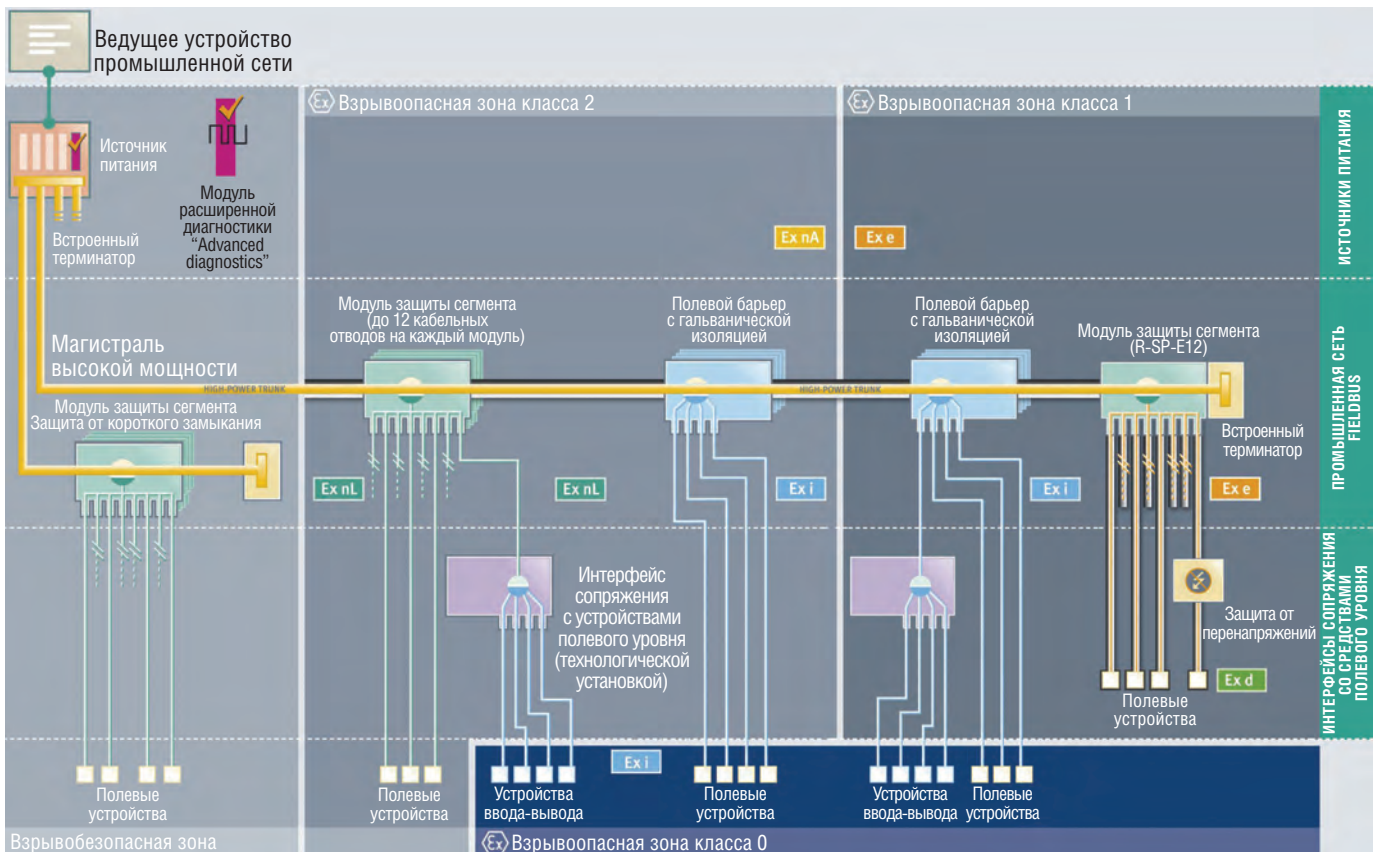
Ведущее устройство промышленной сети

Источник питания

Модуль расширенной диагностики "Advanced diagnostics"

Встроенный терминатор

Ex Взрывоопасная зона класса 2

Ex Взрывоопасная зона класса 1

ИСТОЧНИКИ ПИТАНИЯ

Ex nA

Ex e

Модуль защиты сегмента (до 12 кабельных отводов на каждый модуль)

Полевой барьер с гальванической изоляцией

Полевой барьер с гальванической изоляцией

Модуль защиты сегмента (R-SP-E12)

ПРОМЫШЛЕННАЯ СЕТЬ FIELDBUS

Магистраль высокой мощности

HIGH-POWER TRUNK

HIGH-POWER TRUNK

Модуль защиты сегмента Защита от короткого замыкания

Встроенный терминатор

Ex nL

Ex nL

Ex i

Ex i

Ex e

Интерфейс сопряжения с устройствами полевого уровня (технологической установкой)

Защита от перенапряжений

ИНТЕРФЕЙСЫ СОПРЯЖЕНИЯ СО СРЕДСТВАМИ ПОЛЕВОГО УРОВНЯ

Ex d

Полевые устройства

Ex i

Полевые устройства

Полевые устройства

Устройства ввода-вывода

Полевые устройства

Устройства ввода-вывода

Полевые устройства

Взрывобезопасная зона

Ex Взрывоопасная зона класса 0